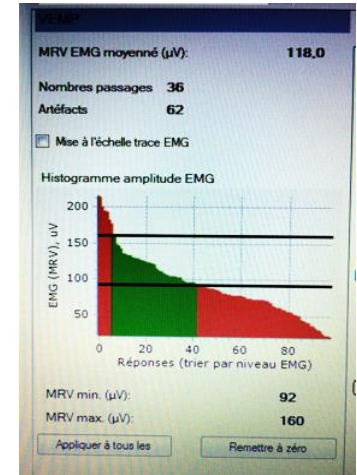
VEMP

MRV EMG moyenné (µV): 118,0

Nombres passages 36

Artéfacts 62

Mise à l'échelle trace EMG

Histogramme amplitude EMG

200
150
100
50

EMG (MRV), µV

0 20 40 60 80

Réponses (trier par niveau EMG)

MRV min. (µV): 92

MRV max. (µV): 160

Appliquer à tous les

Remettre à zéro